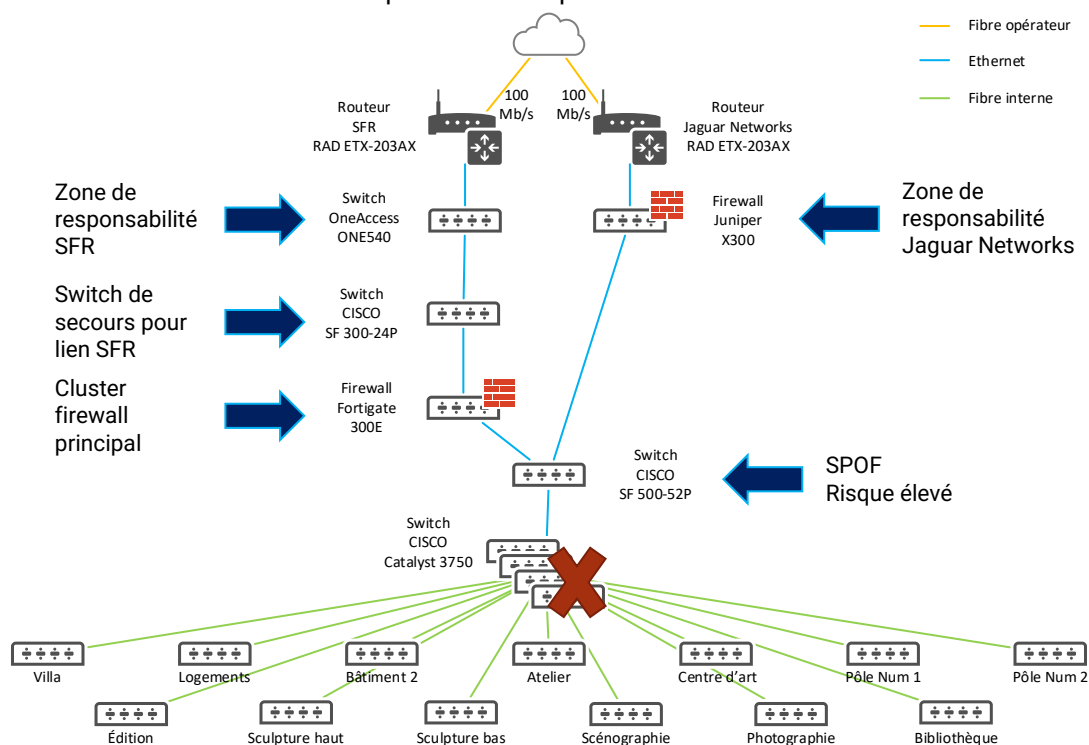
Fibre opérateur
Ethernet
Fibre interne

100 Mb/s
100 Mb/s

Routeur SFR RAD ETX-203AX

Routeur Jaguar Networks RAD ETX-203AX

Zone de responsabilité SFR

Switch OneAccess ONE540

Firewall Juniper X300

Zone de responsabilité Jaguar Networks

Switch de secours pour lien SFR

Switch CISCO SF 300-24P

Cluster firewall principal

Firewall Fortigate 300E

Switch CISCO SF 500-52P

SPOF Risque élevé

Switch CISCO Catalyst 3750

Villa
Logements
Bâtiment 2
Atelier
Centre d'art
Pôle Num 1
Pôle Num 2
Édition
Sculpture haut
Sculpture bas
Scénographie
Photographie
Bibliothèque